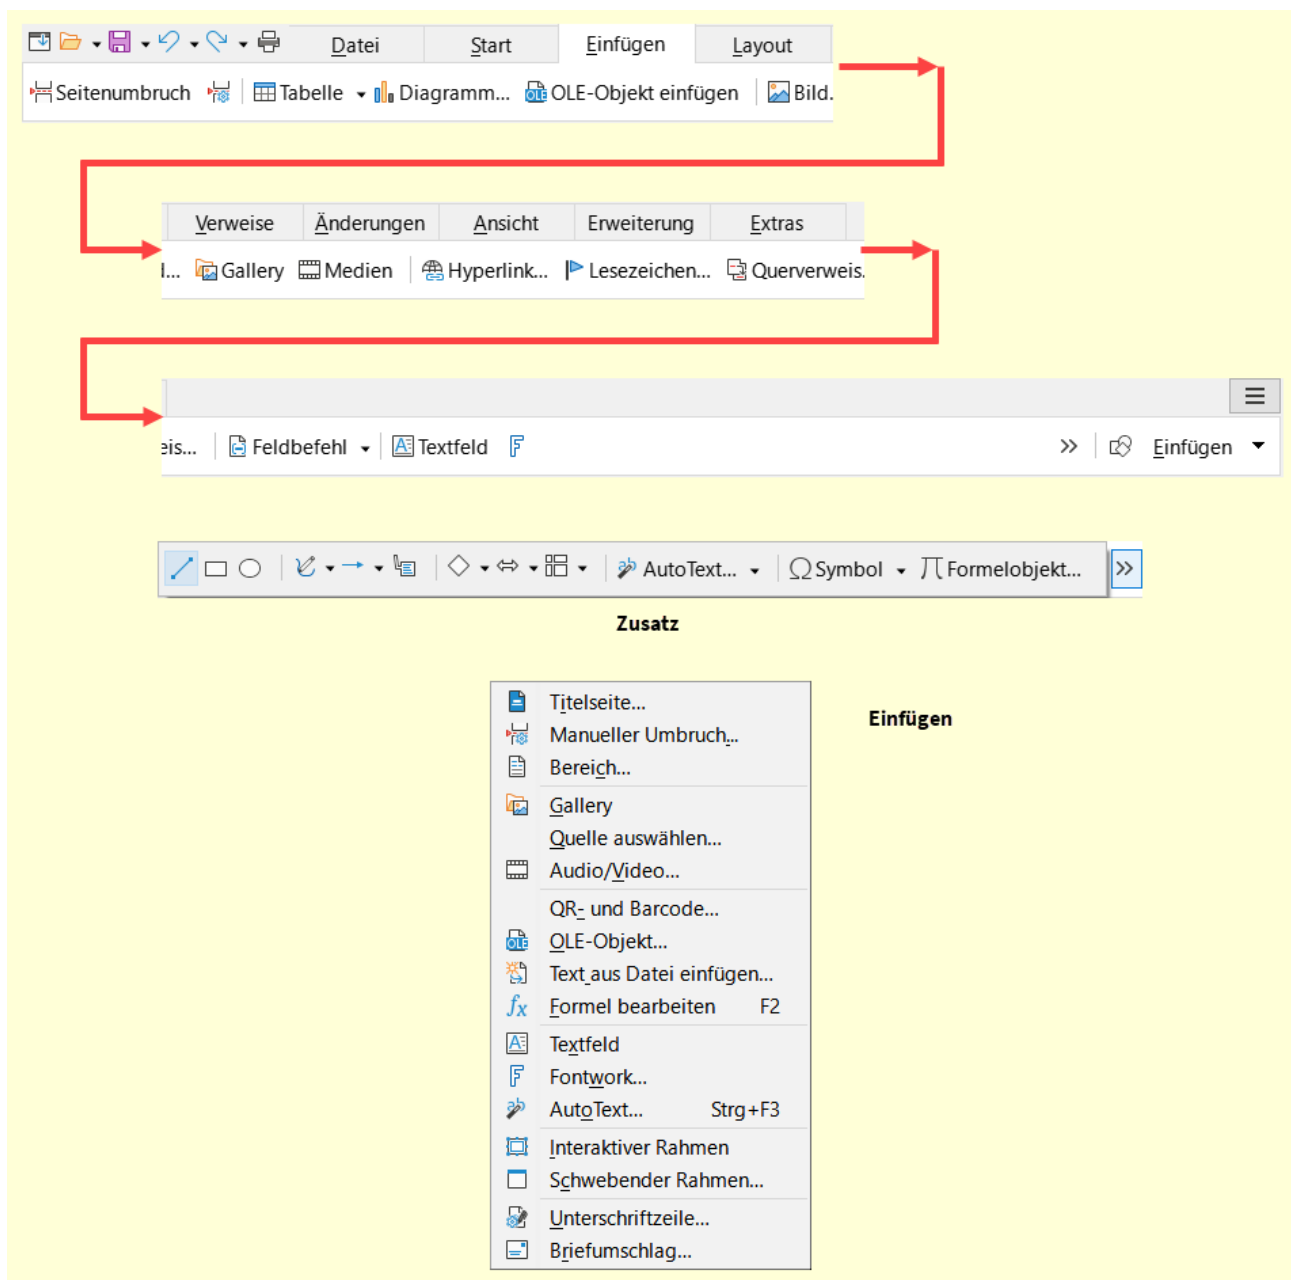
Datei Start Einfügen Layout

Seitenumbruch Tabelle Diagramm... OLE-Objekt einfügen Bild.

Verweise Änderungen Ansicht Erweiterung Extras

l... Gallery Medien Hyperlink... Lesezeichen... Querverweis.

eis... Feldbefehl Textfeld » Einfügen

AutoText... Symbol Formelobjekt...

Zusatz

Titelseite...
Manueller Umbruch...
Bereich...
Gallery
Quelle auswählen...
Audio/Video...
QR- und Barcode...
OLE-Objekt...
Text aus Datei einfügen...
Formel bearbeiten F2
Textfeld
Fontwork...
AutoText... Strg+F3
Interaktiver Rahmen
Schwebender Rahmen...
Unterschriftzeile...
Briefumschlag...

Einfügen